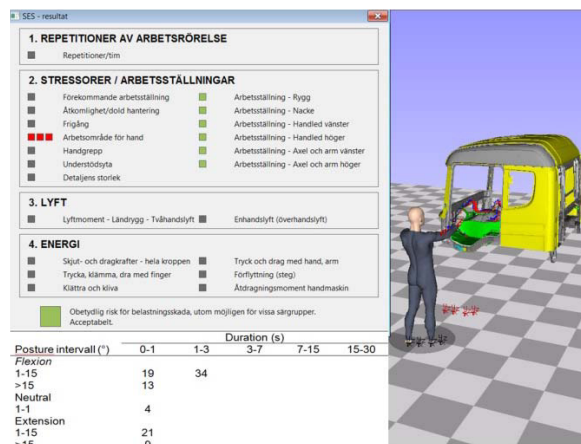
SES - resultat

1. REPETITIONER AV ARBETSRÖRELSE

Repetitioner/tim

2. STRESSORER / ARBETSSTÄLLNINGAR

Förekommande arbetsställning
Åtkomlighet/dold hantering
Frigång
Arbetsområde för hand
Handgrepp
Understödsyta
Detaljens storlek

Arbetsställning - Rygg
Arbetsställning - Nacke
Arbetsställning - Handled vänster
Arbetsställning - Handled höger
Arbetsställning - Axel och arm vänster
Arbetsställning - Axel och arm höger

3. LYFT

Lyftmoment - Ländrygg - Tvåhandslyft
Enhandslyft (överhandslyft)

4. ENERGI

Skjut- och dragkrafter - hela kroppen
Trycka, klämma, dra med finger
Klättra och kliva

Tryck och drag med hand, arm
Förflyttning (steg)
Åtdragningsmoment handmaskin

Obetydlig risk för belastningsskada, utom möjligen för vissa sårgrupper. Acceptabelt.

| Posture intervall (°) | Duration (s) 0-1 | 1-3 | 3-7 | 7-15 | 15-30 |
|---|---|---|---|---|---|
| Flexion | | | | | |
| 1-15 | 19 | 34 | | | |
| >15 | 13 | | | | |
| Neutral | | | | | |
| 1-1 | 4 | | | | |
| Extension | | | | | |
| 1-15 | 21 | | | | |
| >15 | 9 | | | | |